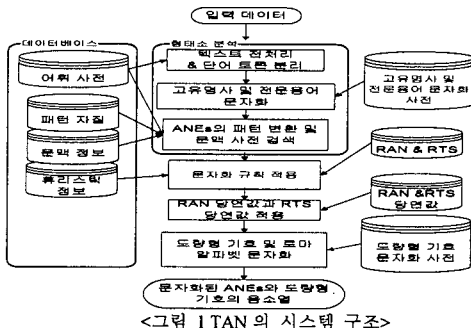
입력 데이터

데이터베이스

어휘 사전

패턴 사전

문맥 정보

휴리스틱 정보

형태소 분석

텍스트 전처리 & 단어 토큰 분리

고유명사 및 전문용어 문자화

ANEs의 패턴 변환 및 문맥 사전 검색

고유명사 및 전문용어 문자화 사전

문자화 규칙 적용

RAN & RTS

RAN 당연값과 RTS 당연값 적용

RAN &RTS 당연값

도량형 기호 및 로마 알파벳 문자화

도량형 기호 문자화 사전

문자화된 ANEs와 도량형 기호의 음소열

<그림 1 TAN 의 시스템 구조>